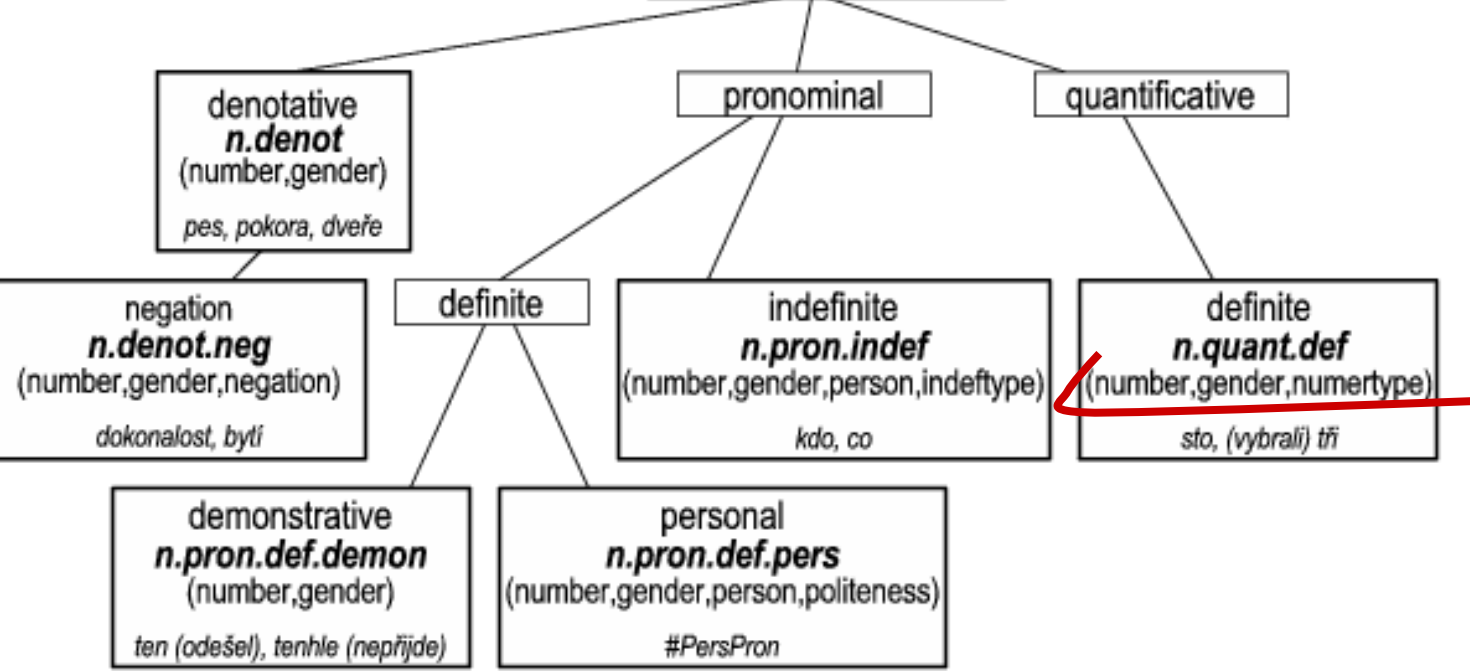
denotative
**n.denot**
(number,gender)
pes, pokora, dveře

pronominal

quantificative

negation
**n.denot.neg**
(number,gender,negation)
dokonalost, bytí

definite

indefinite
**n.pron.indef**
(number,gender,person,indeftype)
kdo, co

definite
**n.quant.def**
(number,gender,numertype)
sto, (vybrali) tři

demonstrative
**n.pron.def.demon**
(number,gender)
ten (odešel), tenhle (nepřijde)

personal
**n.pron.def.pers**
(number,gender,person,politeness)
#PersPron